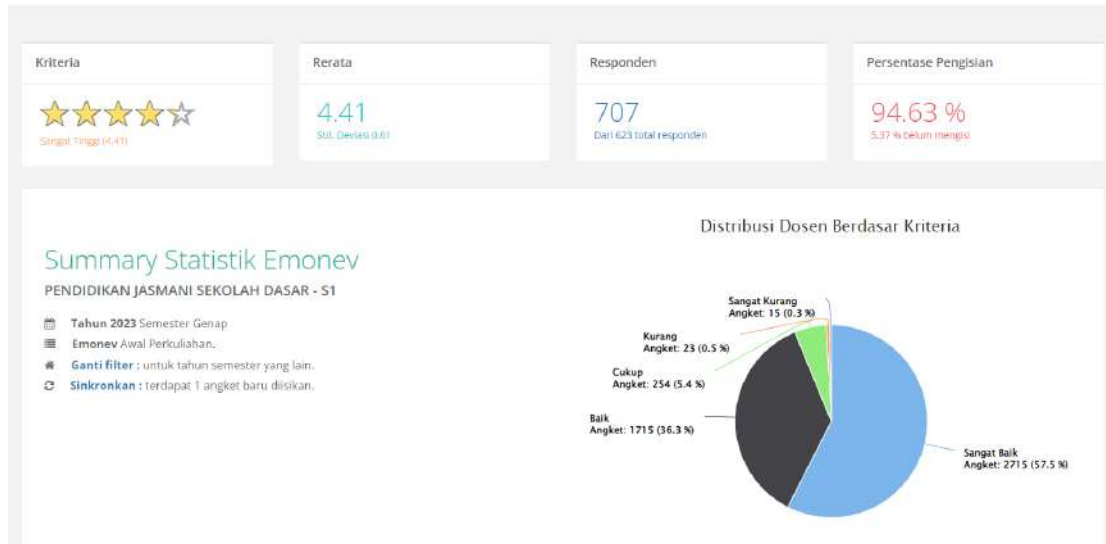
Kriteria

Sangat Tinggi (4.41)

Rerata

4.41

Std. Deviasi 0.61

Responden

707

Dari 623 total responden

Persentase Pengisian

94.63 %

5.37 % belum mengisi

Summary Statistik Emonev

PENDIDIKAN JASMANI SEKOLAH DASAR - S1

**Tahun 2023** Semester Genap

**Emonev** Awal Perkuliahan.

**Ganti filter** : untuk tahun semester yang lain.

**Sinkronkan** : terdapat 1 angket baru diisikan.

Distribusi Dosen Berdasar Kriteria

Sangat Kurang
Angket: 15 (0.3 %)

Kurang
Angket: 23 (0.5 %)

Cukup
Angket: 254 (5.4 %)

Baik
Angket: 1715 (36.3 %)

Sangat Baik
Angket: 2715 (57.5 %)